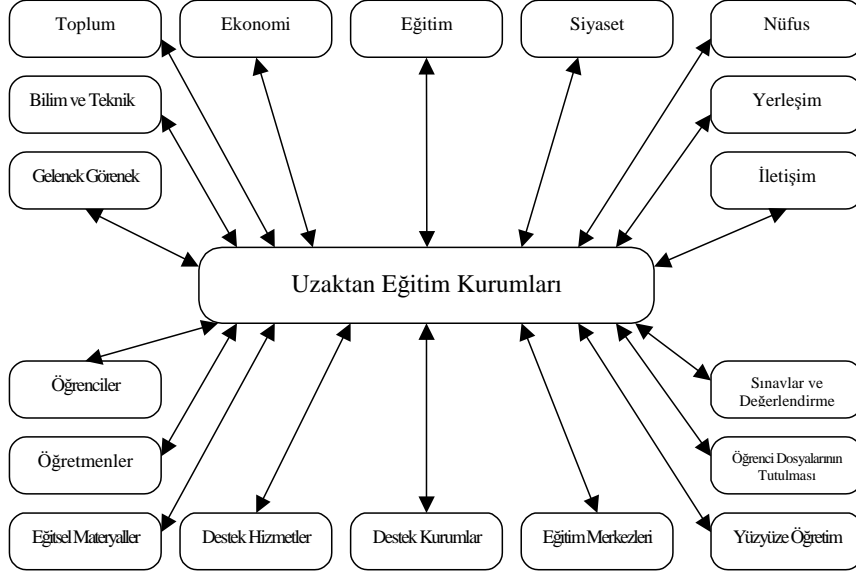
Toplum

Ekonomi

Eğitim

Siyaset

Nüfus

Bilim ve Teknik

Yerleşim

Gelenek Görenek

İletişim

Uzaktan Eğitim Kurumları

Öğrenciler

Sınavlar ve Değerlendirme

Öğretmenler

Öğrenci Dosyalarının Tutulması

Eğitsel Materyaller

Destek Hizmetler

Destek Kurumlar

Eğitim Merkezleri

Yüzyüze Öğretim